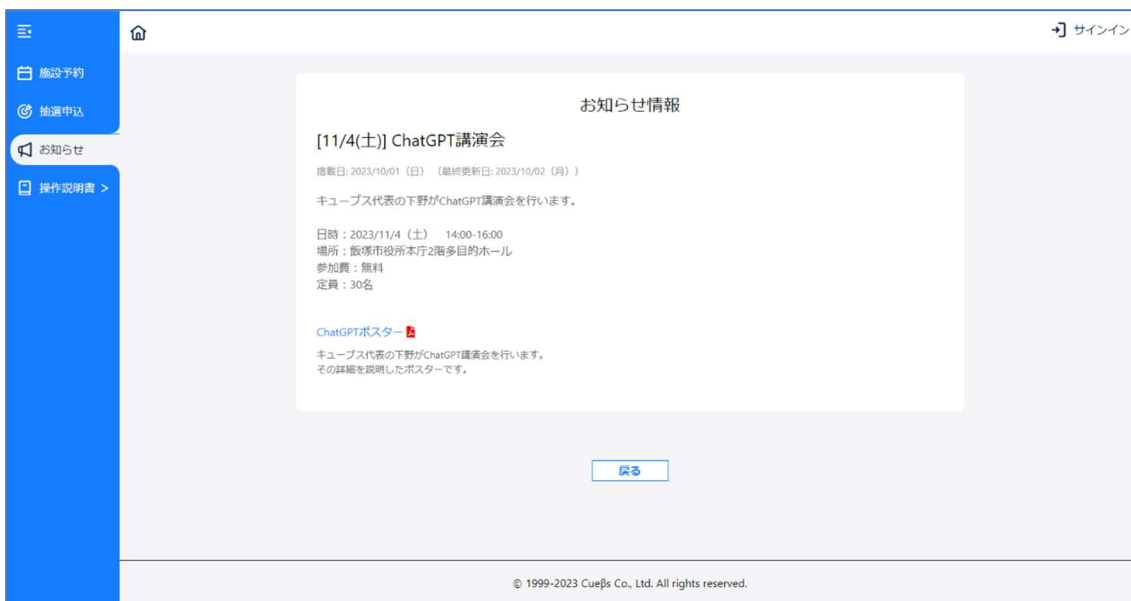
施設予約
抽選申込
お知らせ
操作説明書 >

サインイン

お知らせ情報

[11/4(土)] ChatGPT講演会

掲載日: 2023/10/01（日）（最終更新日: 2023/10/02（月））

キューブス代表の下野がChatGPT講演会を行います。

日時：2023/11/4（土） 14:00-16:00
場所：飯塚市役所本庁2階多目的ホール
参加費：無料
定員：30名

ChatGPTポスター

キューブス代表の下野がChatGPT講演会を行います。
その詳細を説明したポスターです。

戻る

© 1999-2023 Cueβs Co., Ltd. All rights reserved.